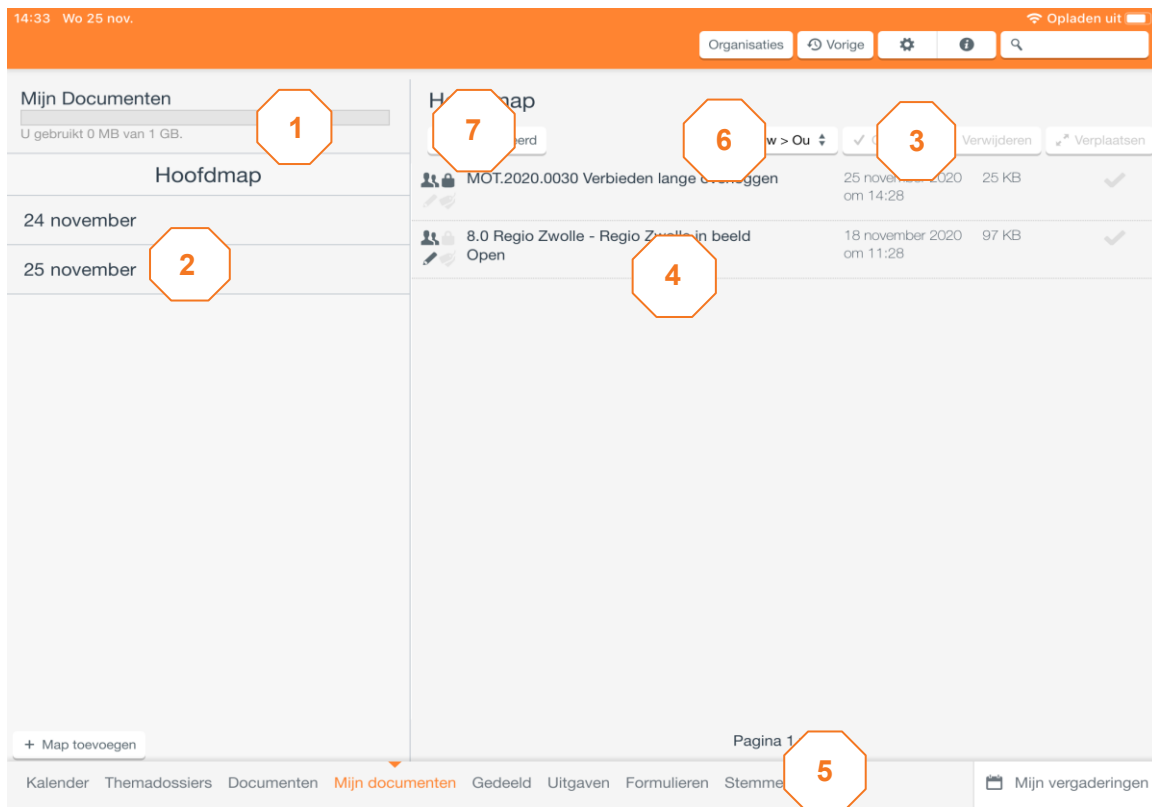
14:33 Wo 25 nov.

Opladen uit

Organisaties

Vorige

Mijn Documenten

U gebruikt 0 MB van 1 GB.

1

Hoofdmap

24 november

2

25 november

+ Map toevoegen

H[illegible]map

7

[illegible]erd

6

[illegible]w > Ou

3

✓ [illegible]

Verwijderen

Verplaatsen

MOT.2020.0030 Verbieden lange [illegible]eggen

25 novem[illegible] 2020 om 14:28

25 KB

8.0 Regio Zwolle - Regio Zw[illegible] in beeld

Open

18 november 2020 om 11:28

97 KB

4

Pagina 1

5

Kalender

Themadossiers

Documenten

Mijn documenten

Gedeeld

Uitgaven

Formulieren

Stemme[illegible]

Mijn vergaderingen